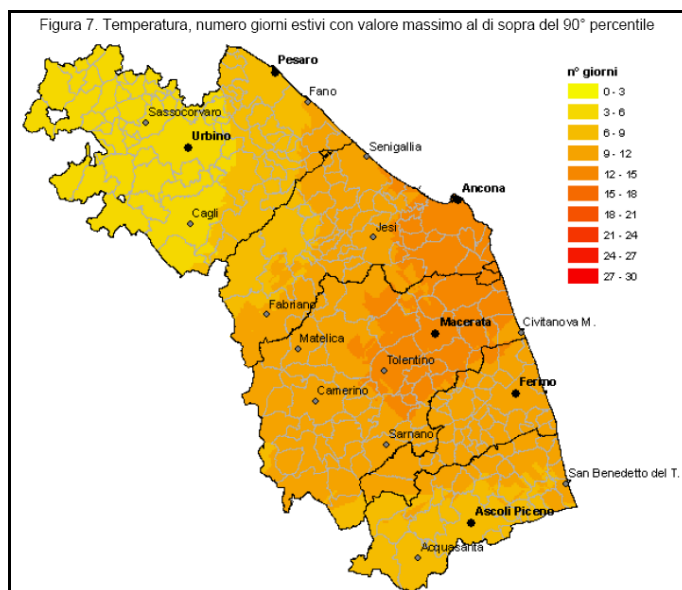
Figura 7. Temperatura, numero giorni estivi con valore massimo al di sopra del 90° percentile

n° giorni
0 - 3
3 - 6
6 - 9
9 - 12
12 - 15
15 - 18
18 - 21
21 - 24
24 - 27
27 - 30

Pesaro
Fano
Sassocorvaro
Urbino
Senigallia
Ancona
Cagli
Jesi
Fabriano
Matelica
Macerata
Civitanova M.
Tolentino
Fermo
Camerino
Sarnano
San Benedetto del T.
Ascoli Piceno
Acquasanta